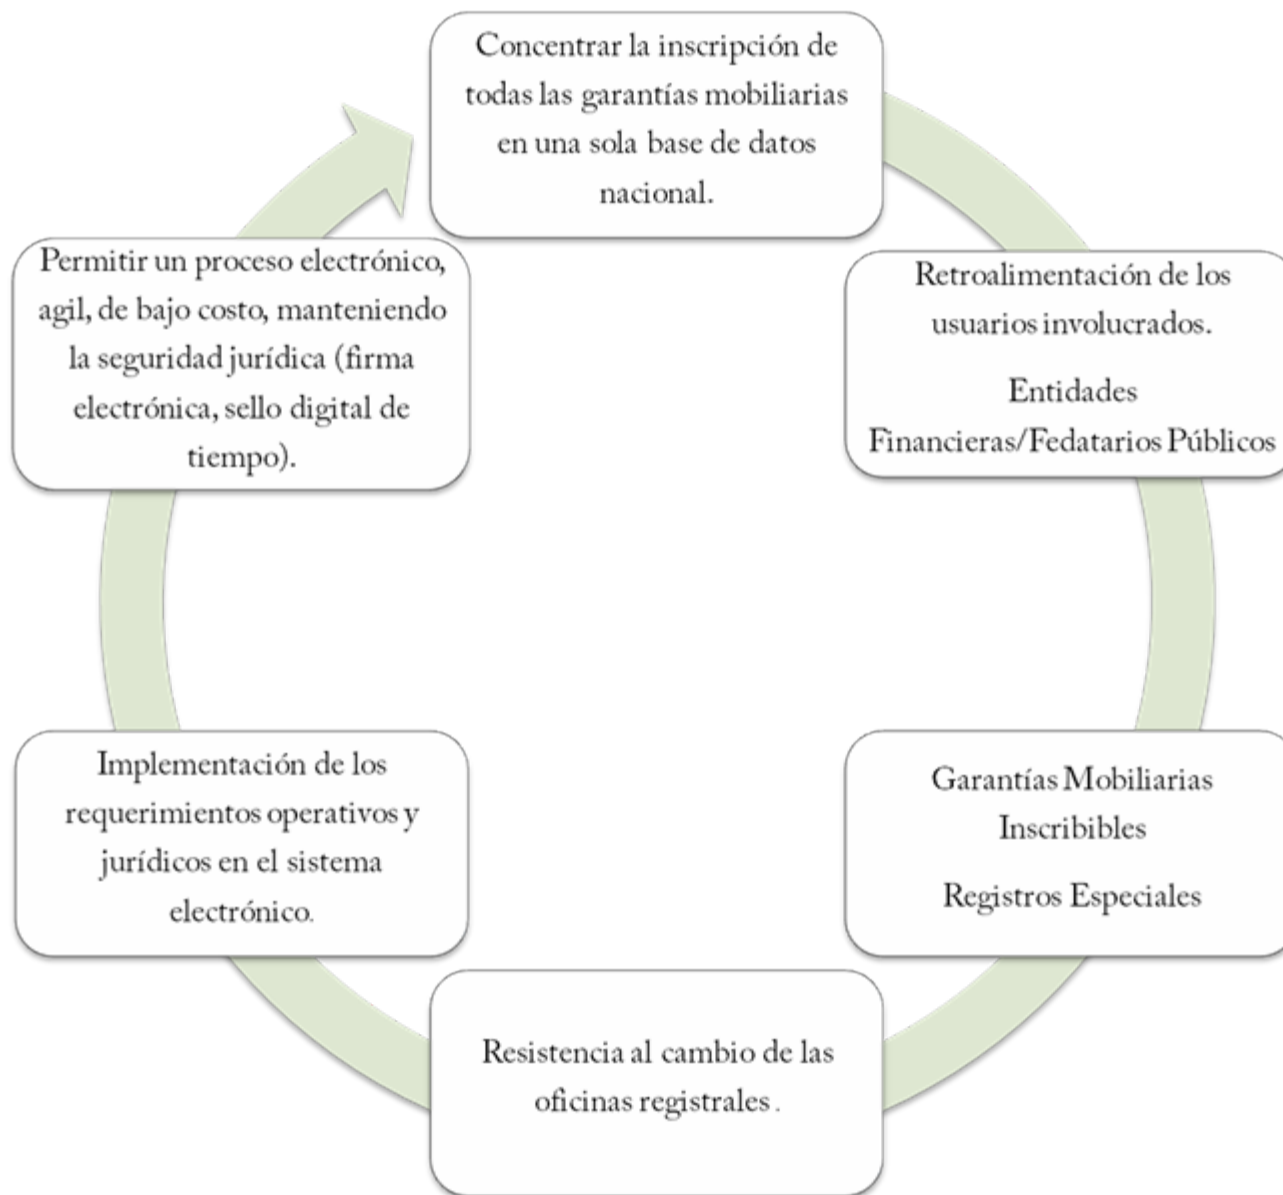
Concentrar la inscripción de todas las garantías mobiliarias en una sola base de datos nacional.

Retroalimentación de los usuarios involucrados.

Entidades Financieras/Fedatarios Públicos

Garantías Mobiliarias Inscribibles

Registros Especiales

Resistencia al cambio de las oficinas registrales .

Implementación de los requerimientos operativos y jurídicos en el sistema electrónico.

Permitir un proceso electrónico, agil, de bajo costo, manteniendo la seguridad jurídica (firma electrónica, sello digital de tiempo).